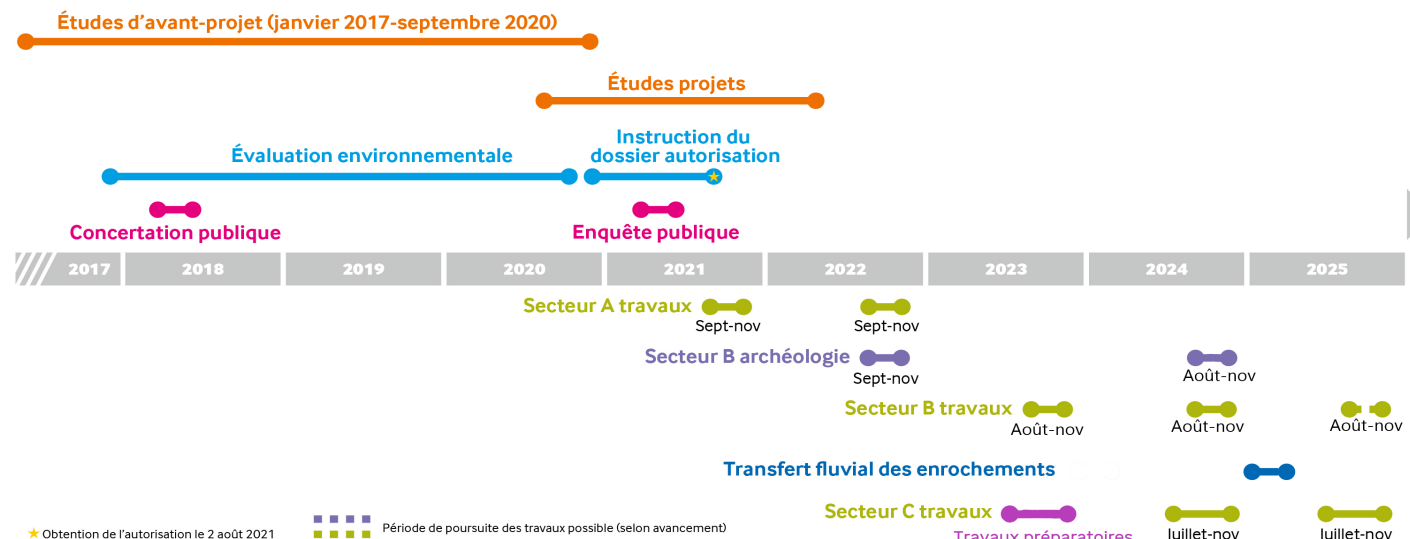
Études d'avant-projet (janvier 2017-septembre 2020)

Études projets

Instruction du dossier autorisation

Évaluation environnementale

Concertation publique

Enquête publique

| 2017 | 2018 | 2019 | 2020 | 2021 | 2022 | 2023 | 2024 | 2025 |
|---|---|---|---|---|---|---|---|---|

Secteur A travaux
Sept-nov
Sept-nov

Secteur B archéologie
Sept-nov
Août-nov

Secteur B travaux
Août-nov
Août-nov
Août-nov

Transfert fluvial des enrochements

Secteur C travaux
Travaux préparatoires
Juillet-nov
Juillet-nov

★ Obtention de l'autorisation le 2 août 2021

Période de poursuite des travaux possible (selon avancement)